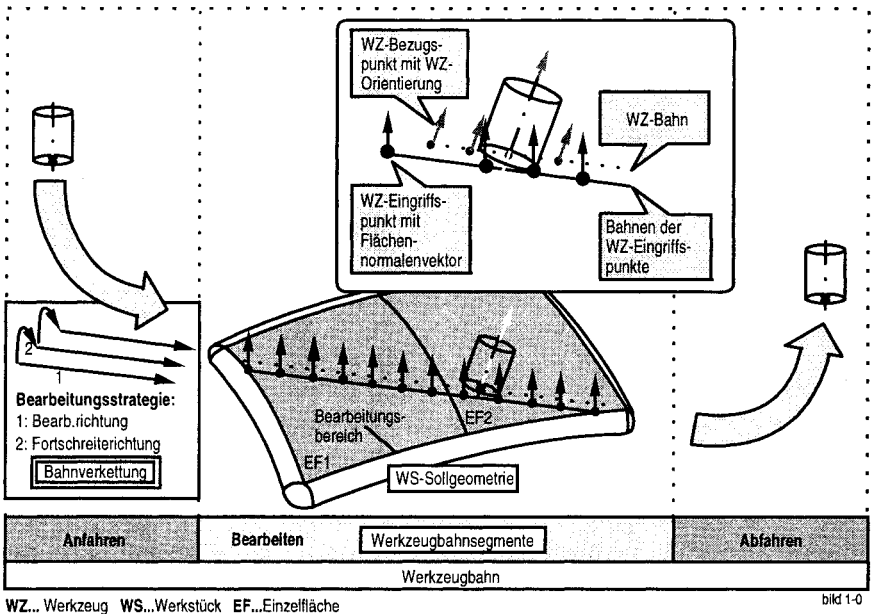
WZ-Bezugspunkt mit WZ-Orientierung

WZ-Bahn

WZ-Eingriffspunkt mit Flächennormalenvektor

Bahnen der WZ-Eingriffspunkte

2

1

Bearbeitungsstrategie:
1: Bearb.richtung
2: Fortschreiterichtung

Bahnverkettung

Bearbeitungsbereich

EF2

EF1

WS-Sollgeometrie

| Anfahren | Bearbeiten | Werkzeugbahnsegmente | Abfahren |
|---|---|---|---|
| Werkzeugbahn | | | |

WZ... Werkzeug WS...Werkstück EF...Einzelfläche

bild 1-0